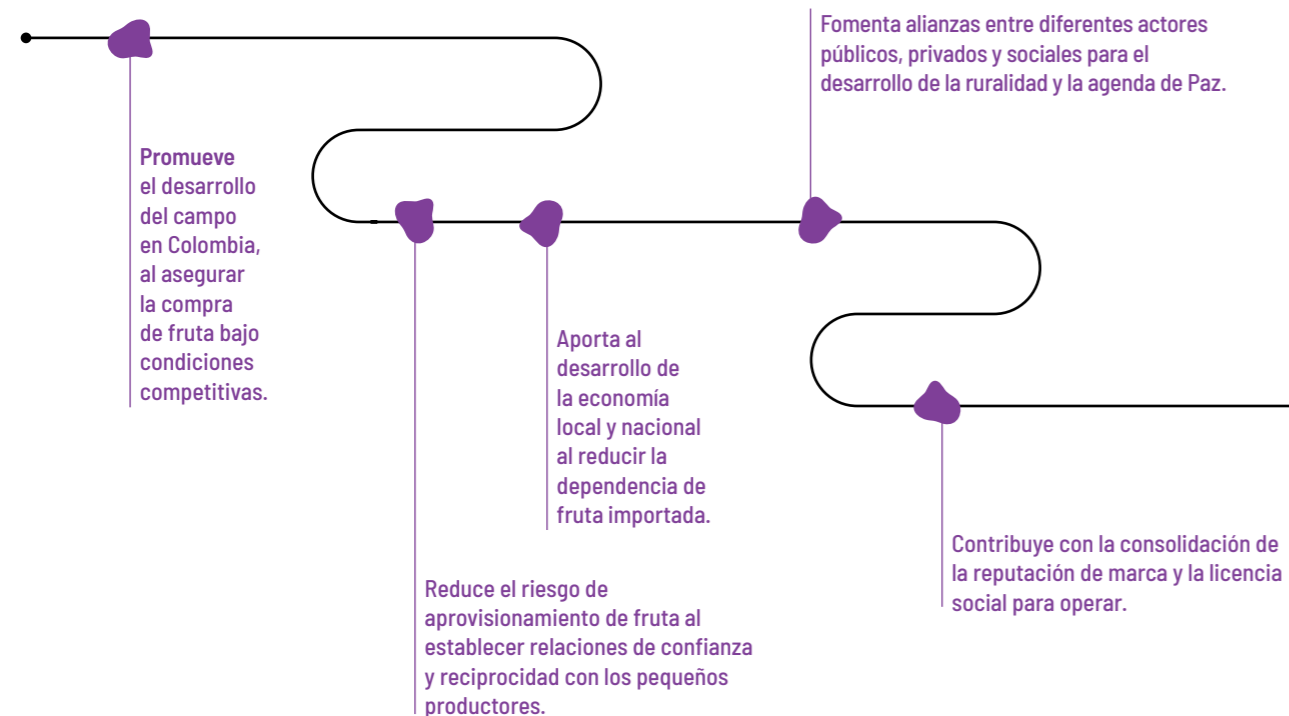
Promueve el desarrollo del campo en Colombia, al asegurar la compra de fruta bajo condiciones competitivas.

Reduce el riesgo de aprovisionamiento de fruta al establecer relaciones de confianza y reciprocidad con los pequeños productores.

Aporta al desarrollo de la economía local y nacional al reducir la dependencia de fruta importada.

Fomenta alianzas entre diferentes actores públicos, privados y sociales para el desarrollo de la ruralidad y la agenda de Paz.

Contribuye con la consolidación de la reputación de marca y la licencia social para operar.